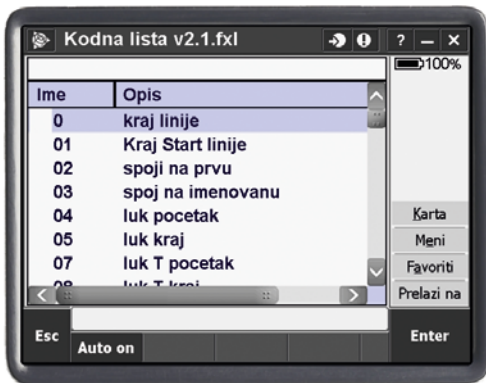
Kodna lista v2.1.fxl

? — ×

100%

| Ime | Opis |
|---|---|
| 0 | kraj linije |
| 01 | Kraj Start linije |
| 02 | spoji na prvu |
| 03 | spoj na imenovanu |
| 04 | luk pocetak |
| 05 | luk kraj |
| 07 | luk T pocetak |
| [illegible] | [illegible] |

Karta
Meni
Favoriti
Prelazi na

Esc
Auto on
Enter